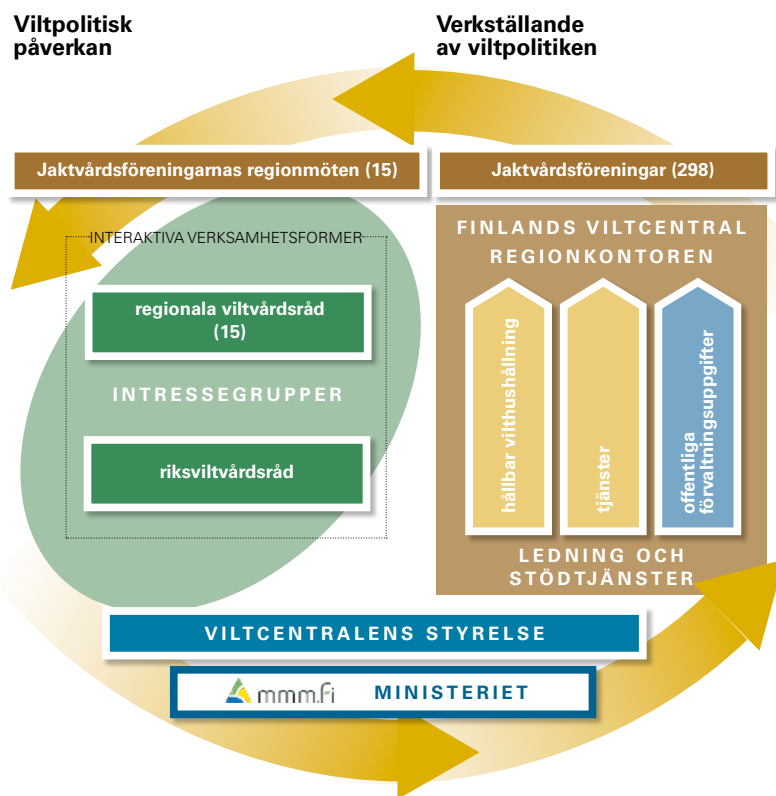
Viltpolitisk påverkan

Verkställande av viltpolitiken

Jaktvårdsföreningarnas regionmöten (15)

Jaktvårdsföreningar (298)

INTERAKTIVA VERKSAMHETSFORMER

regionala viltvårdsråd (15)

INTRESSEGRUPPER

riksviltvårdsråd

FINLANDS VILTCENTRAL

REGIONKONTOREN

hållbar vilthushållning

tjänster

offentliga förvaltningsuppgifter

LEDNING OCH STÖDTJÄNSTER

VILTCENTRALENS STYRELSE

mmm.fi

MINISTERIET